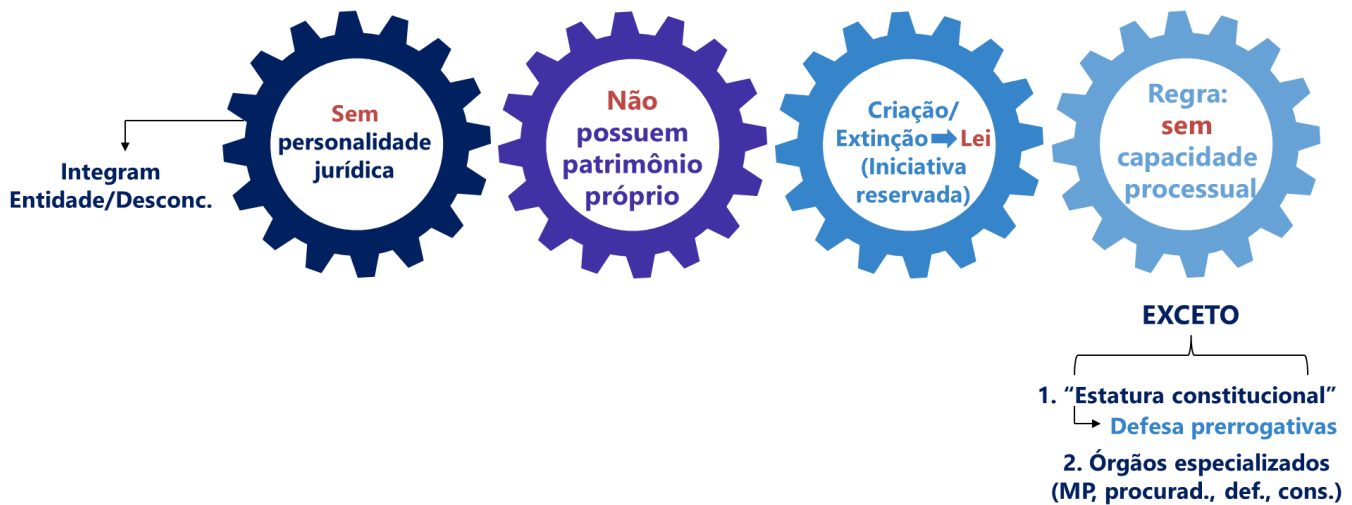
Integram Entidade/Desconc.

Sem personalidade jurídica

Não possuem patrimônio próprio

Criação/ Extinção Lei (Iniciativa reservada)

Regra: sem capacidade processual

EXCETO

1. “Estatura constitucional”
Defesa prerrogativas

2. Órgãos especializados (MP, procurad., def., cons.)